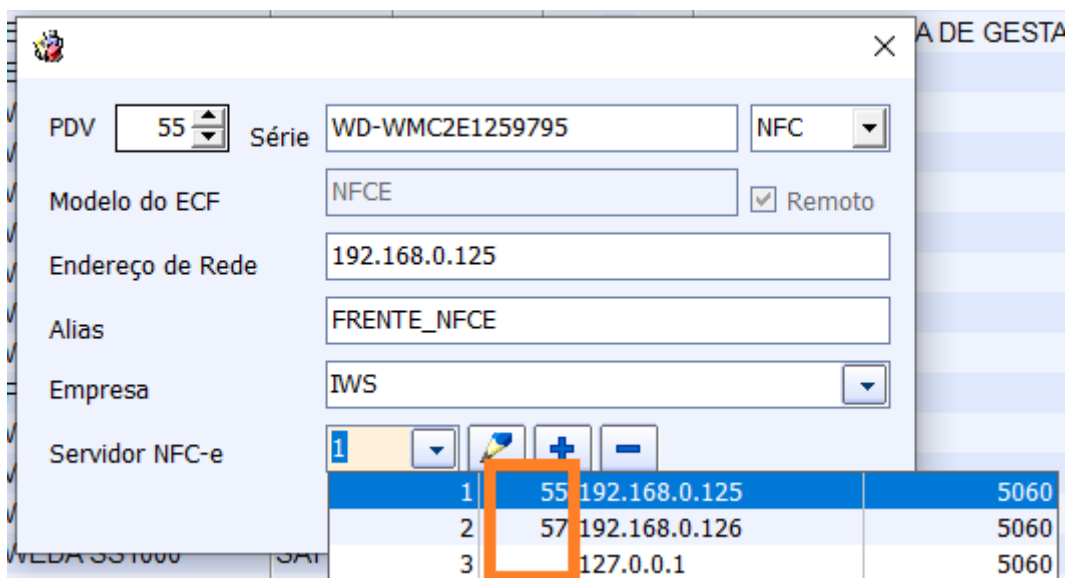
A DE GESTA

PDV 55 Série WD-WMC2E1259795 NFC

Modelo do ECF NFCE Remoto

Endereço de Rede 192.168.0.125

Alias FRENTE_NFCE

Empresa IWS

Servidor NFC-e 1

| | | | |
|---|---|---|---|
| 1 | 55 | 192.168.0.125 | 5060 |
| 2 | 57 | 192.168.0.126 | 5060 |
| 3 | | 127.0.0.1 | 5060 |

WEDA SS1000 SAT